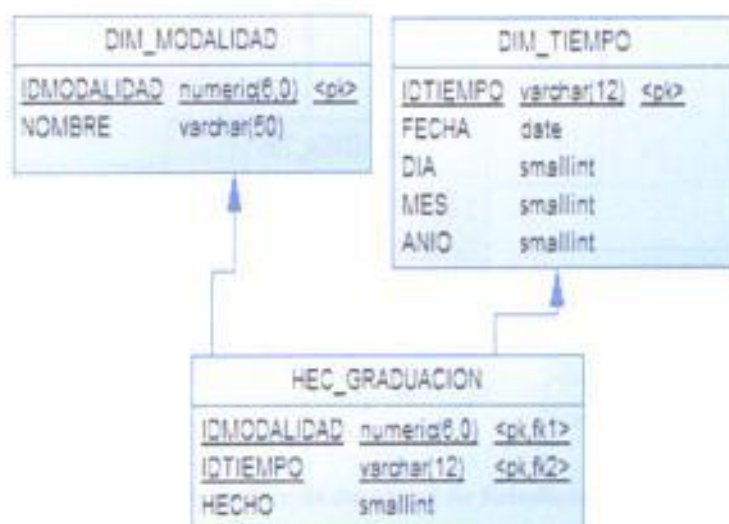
DIM_MODALIDAD

| IDMODALIDAD | numeric(6,0) | <pk> |
|---|---|---|
| NOMBRE | varchar(50) | |

DIM_TIEMPO

| IDTIEMPO | varchar(12) | <pk> |
|---|---|---|
| FECHA | date | |
| DIA | smallint | |
| MES | smallint | |
| ANIO | smallint | |

HEC_GRADUACION

| IDMODALIDAD | numeric(6,0) | <pk,fk1> |
|---|---|---|
| IDTIEMPO | varchar(12) | <pk,fk2> |
| HECHO | smallint | |